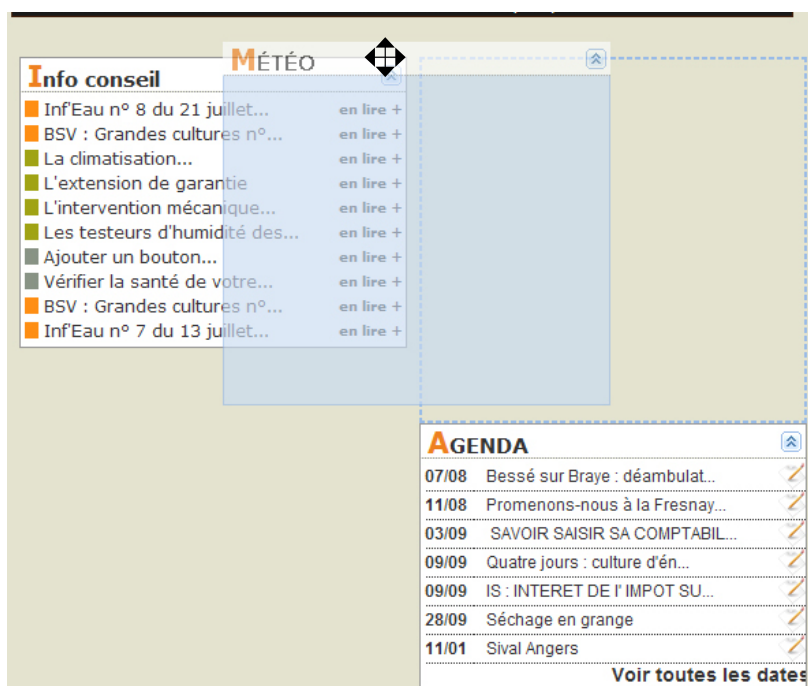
Info conseil

Inf'Eau n° 8 du 21 juillet... en lire +
BSV : Grandes cultures n°... en lire +
La climatisation... en lire +
L'extension de garantie en lire +
L'intervention mécanique... en lire +
Les testeurs d'humidité des... en lire +
Ajouter un bouton... en lire +
Vérifier la santé de votre... en lire +
BSV : Grandes cultures n°... en lire +
Inf'Eau n° 7 du 13 juillet... en lire +

MÉTÉO

AGENDA

| | |
|---|---|
| 07/08 | Bessé sur Braye : déambulat... |
| 11/08 | Promenons-nous à la Fresnay... |
| 03/09 | SAVOIR SAISIR SA COMPTABIL... |
| 09/09 | Quatre jours : culture d'én... |
| 09/09 | IS : INTERET DE l' IMPOT SU... |
| 28/09 | Séchage en grange |
| 11/01 | Sival Angers |

Voir toutes les dates